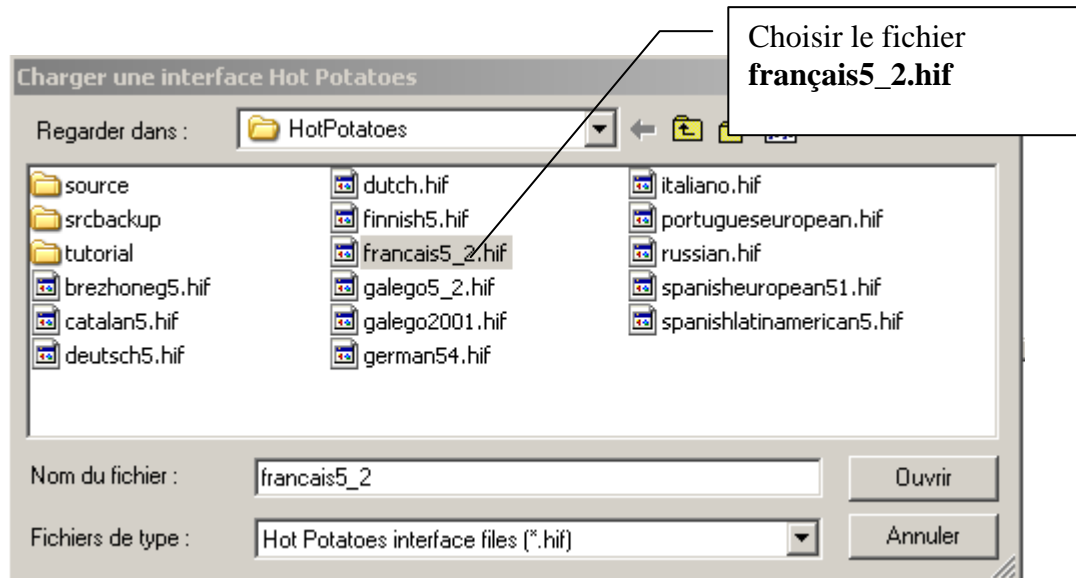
Choisir le fichier **français5_2.hif**

Charger une interface Hot Potatoes

Regarder dans : HotPotatoes

source
srcbackup
tutorial
brezhoneg5.hif
catalan5.hif
deutsch5.hif

dutch.hif
finnish5.hif
francais5_2.hif
galego5_2.hif
galego2001.hif
german54.hif

italiano.hif
portugueseeuropean.hif
russian.hif
spanisheuropean51.hif
spanishlatinamerican5.hif

Nom du fichier : francais5_2
Ouvrir

Fichiers de type : Hot Potatoes interface files (*.hif)
Annuler